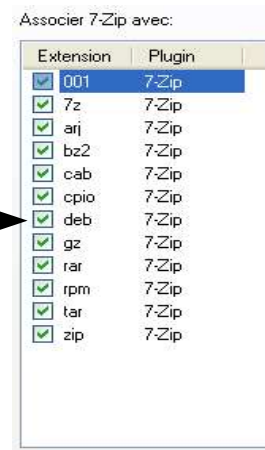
Associer 7-Zip avec:

| Extension | Plugin |
|---|---|
| 001 | 7-Zip |
| 7z | 7-Zip |
| arj | 7-Zip |
| bz2 | 7-Zip |
| cab | 7-Zip |
| cpio | 7-Zip |
| deb | 7-Zip |
| gz | 7-Zip |
| rar | 7-Zip |
| rpm | 7-Zip |
| tar | 7-Zip |
| zip | 7-Zip |